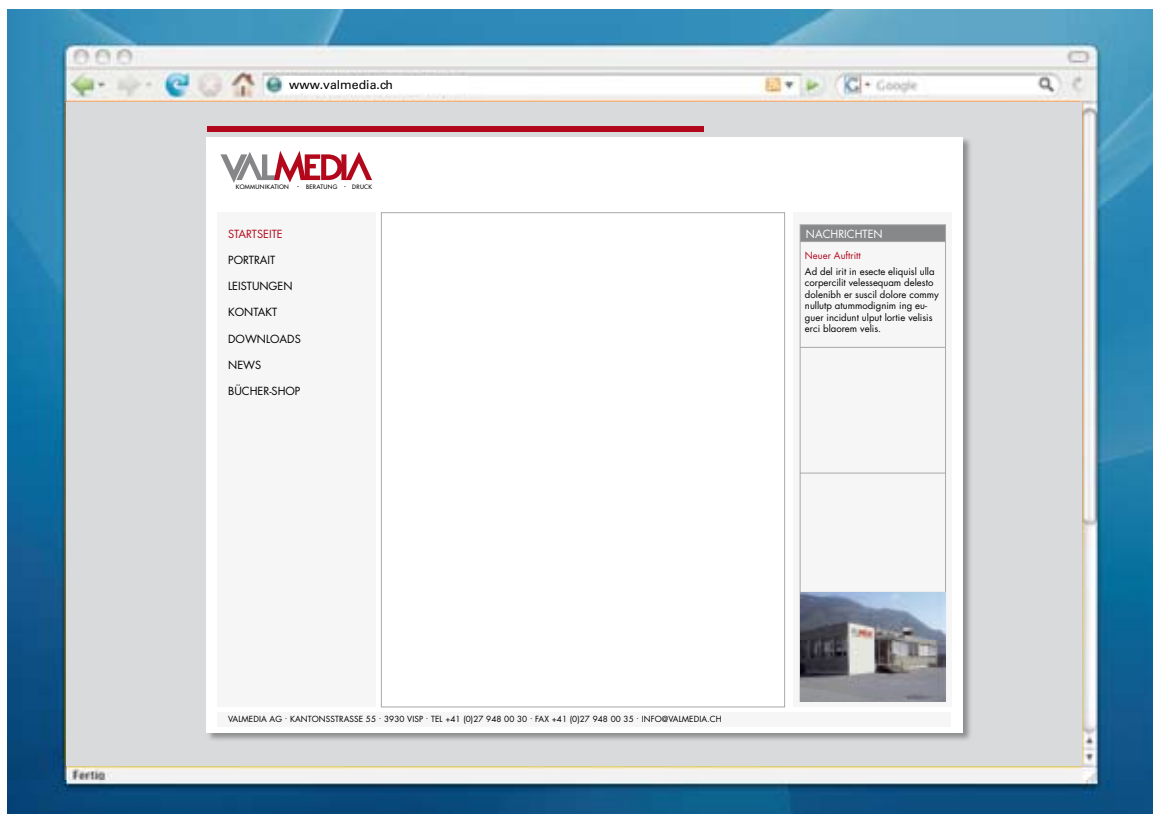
www.valmedia.ch

Google

VALMEDIA
KOMMUNIKATION · BERATUNG · DRUCK

STARTSEITE
PORTRAIT
LEISTUNGEN
KONTAKT
DOWNLOADS
NEWS
BÜCHER-SHOP

NACHRICHTEN

Neuer Auftritt

Ad del irit in esecte eliquisl ulla corpercilit velessequam delesto dolenibh er suscil dolore commy nullutp atummodignim ing euguer incidunt ulput lortie velisis erci blaorem velis.

VALMEDIA AG · KANTONSSTRASSE 55 · 3930 VISP · TEL +41 (0)27 948 00 30 · FAX +41 (0)27 948 00 35 · INFO@VALMEDIA.CH

Fertig